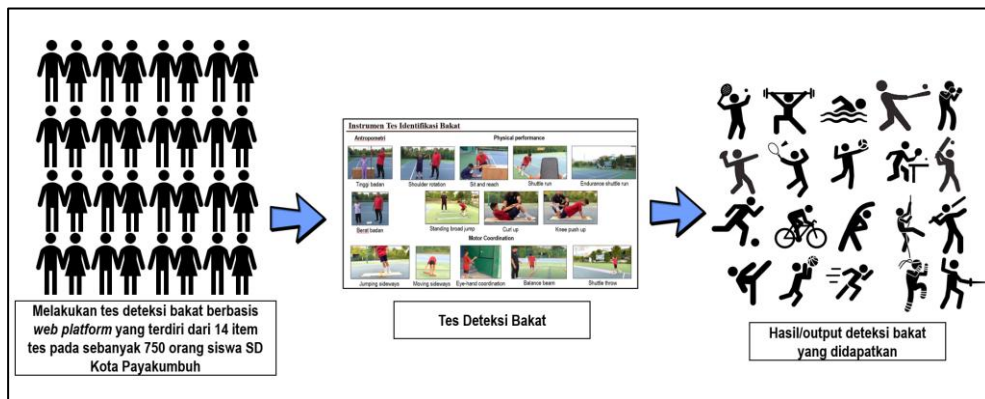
Melakukan tes deteksi bakat berbasis *web platform* yang terdiri dari 14 item tes pada sebanyak 750 orang siswa SD Kota Payakumbuh

Instrumen Tes Identifikasi Bakat

Antropometri

Physical performance

Tinggi badan

Shoulder rotation

Sit and reach

Shuttle run

Endurance shuttle run

Berat badan

Standing broad jump

Curl up

Knee push up

Motor Coordination

Jumping sideways

Moving sideways

Eye-hand coordination

Balance beam

Shuttle throw

Tes Deteksi Bakat

Hasil/output deteksi bakat yang didapatkan